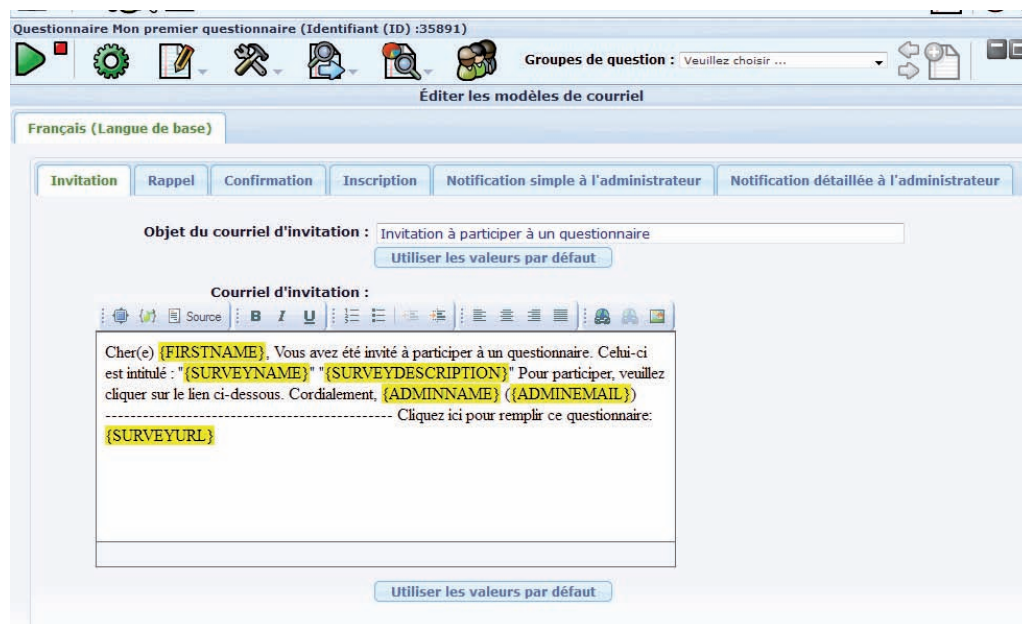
Questionnaire Mon premier questionnaire (Identifiant (ID) :35891)

Groupes de question : Veuillez choisir ...

Éditer les modèles de courriel

Français (Langue de base)

Invitation | Rappel | Confirmation | Inscription | Notification simple à l'administrateur | Notification détaillée à l'administrateur

Objet du courriel d'invitation : Invitation à participer à un questionnaire

Utiliser les valeurs par défaut

Courriel d'invitation :

Source B I U

Cher(e) {FIRSTNAME}, Vous avez été invité à participer à un questionnaire. Celui-ci est intitulé : "{SURVEYNAME}" "{SURVEYDESCRIPTION}" Pour participer, veuillez cliquer sur le lien ci-dessous. Cordialement, {ADMINNAME} ({ADMINEMAIL}) ---------------------------------------------- Cliquez ici pour remplir ce questionnaire: {SURVEYURL}

Utiliser les valeurs par défaut